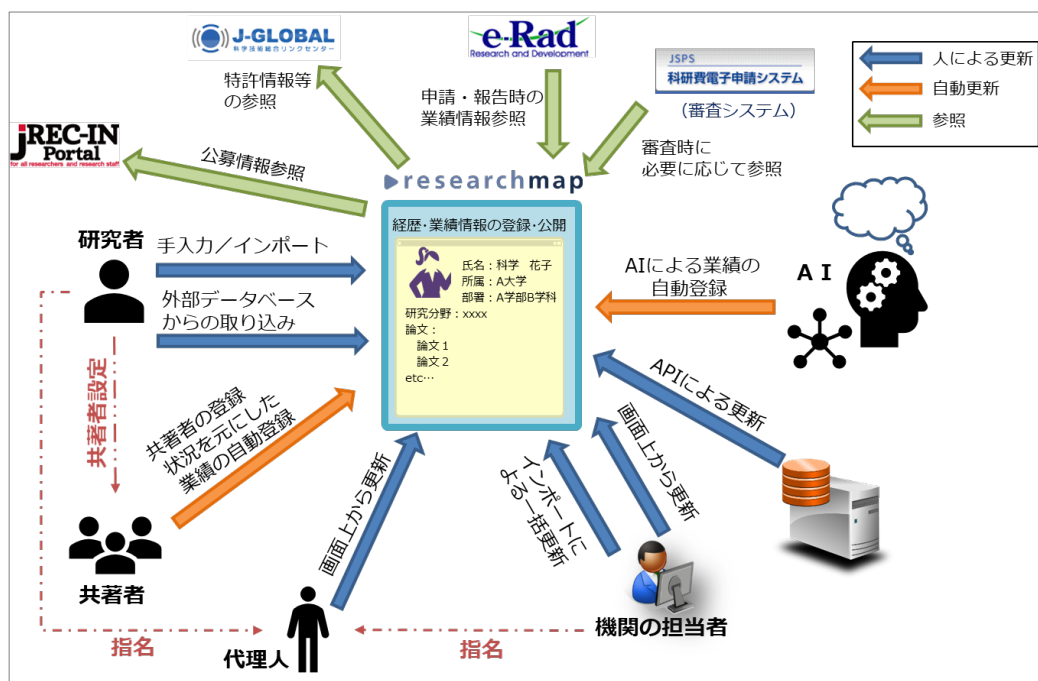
J-GLOBAL
科学技術総合リンクセンター

特許情報等の参照

e-Rad
Research and Development

申請・報告時の業績情報参照

JSPS
科研費電子申請システム
（審査システム）

審査時に必要に応じて参照

人による更新
自動更新
参照

JREC-IN Portal
for all researchers and research staff

公募情報参照

researchmap

経歴・業績情報の登録・公開

氏名：科学　花子
所属：A大学
部署：A学部B学科
研究分野：xxxx
論文：
論文１
論文２
etc…

研究者
手入力／インポート
外部データベースからの取り込み

共著者設定

共著者の登録状況を元にした業績の自動登録

共著者

画面上から更新

代理人

指名

AIによる業績の自動登録

A I

APIによる更新

画面上から更新

インポートによる一括更新

機関の担当者

指名